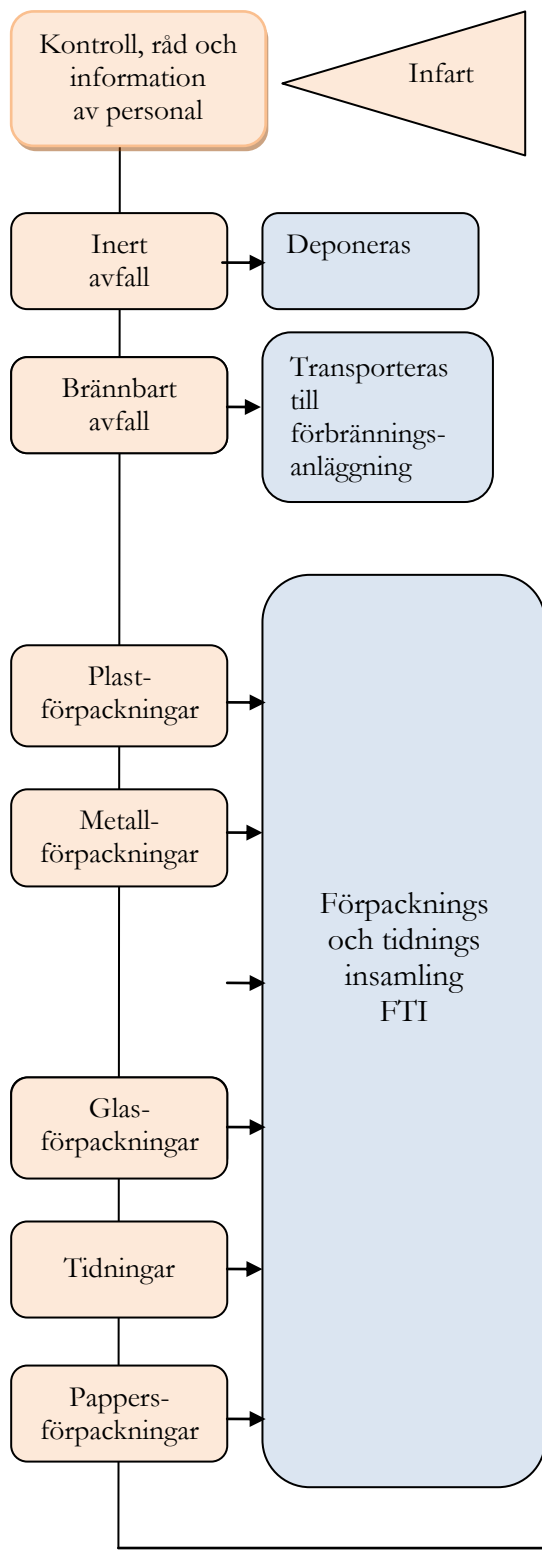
Kontroll, råd och information av personal

Infart

Inert avfall

Deponeras

Brännbart avfall

Transporteras till förbränningsanläggning

Plastförpackningar

Metallförpackningar

Förpacknings och tidnings insamling FTI

Glasförpackningar

Tidningar

Pappersförpackningar